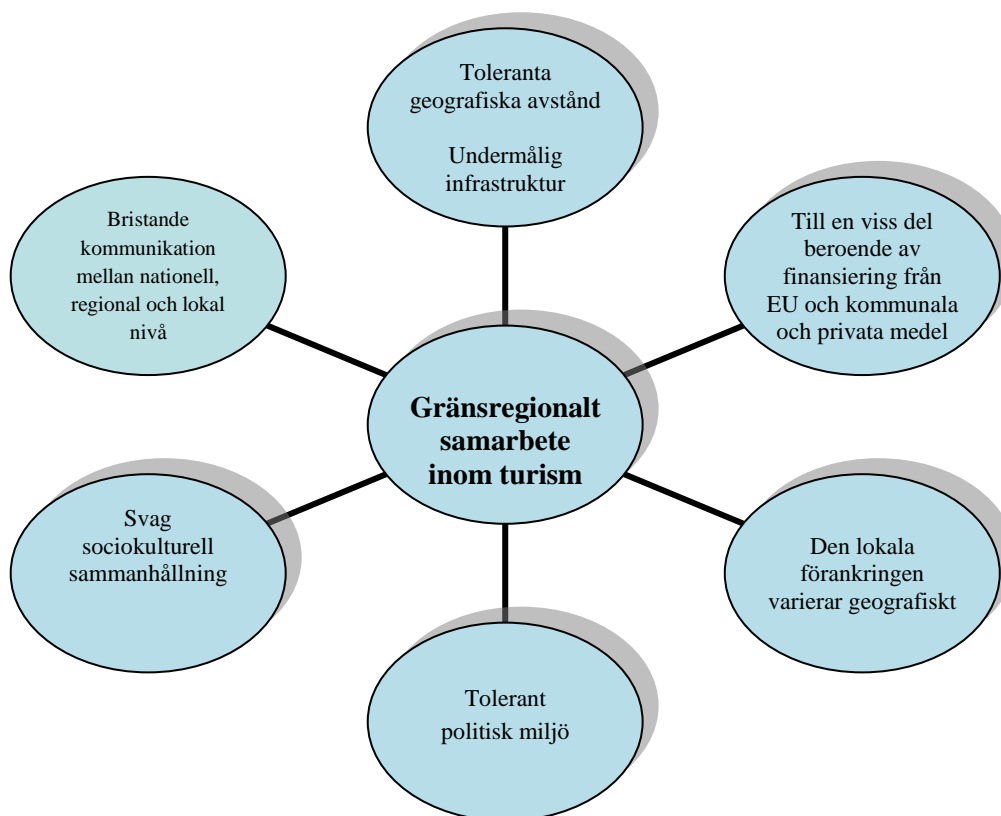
Toleranta geografiska avstånd

Undermålig infrastruktur

Bristande kommunikation mellan nationell, regional och lokal nivå

Till en viss del beroende av finansiering från EU och kommunala och privata medel

**Gränsregionalt samarbete inom turism**

Svag sociokulturell sammanhållning

Den lokala förankringen varierar geografiskt

Tolerant politisk miljö